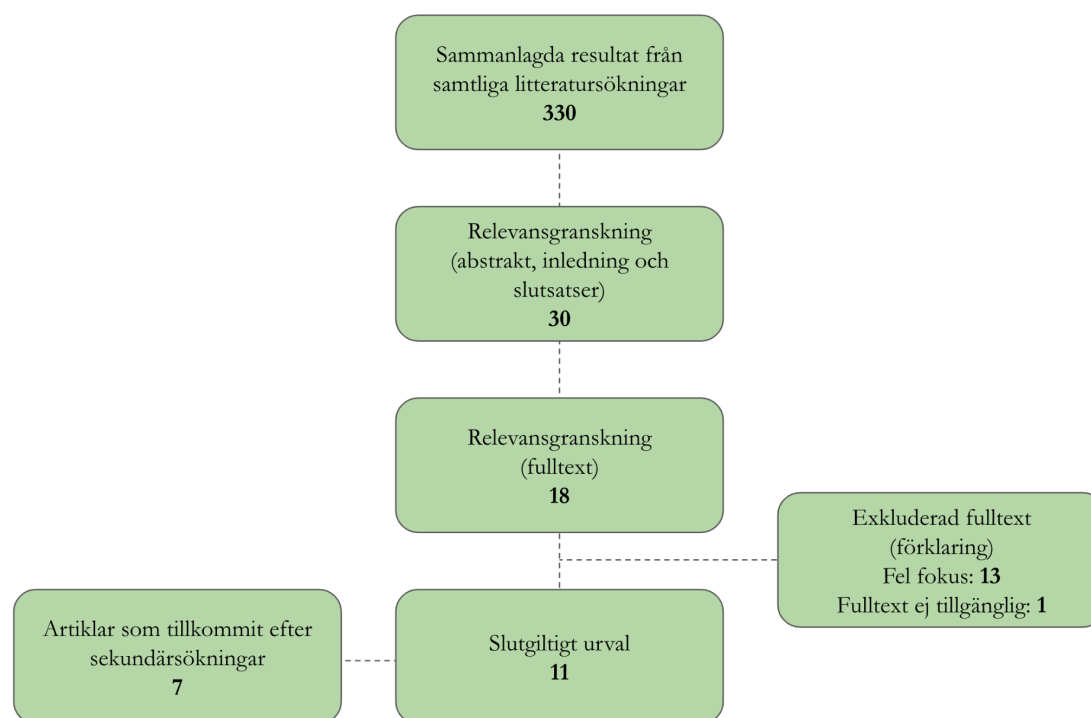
Sammanlagda resultat från samtliga litteratursökningar
**330**

Relevansgranskning (abstrakt, inledning och slutsatser)
**30**

Relevansgranskning (fulltext)
**18**

Exkluderad fulltext (förklaring)
Fel fokus: **13**
Fulltext ej tillgänglig: **1**

Artiklar som tillkommit efter sekundärsökningar
**7**

Slutgiltigt urval
**11**